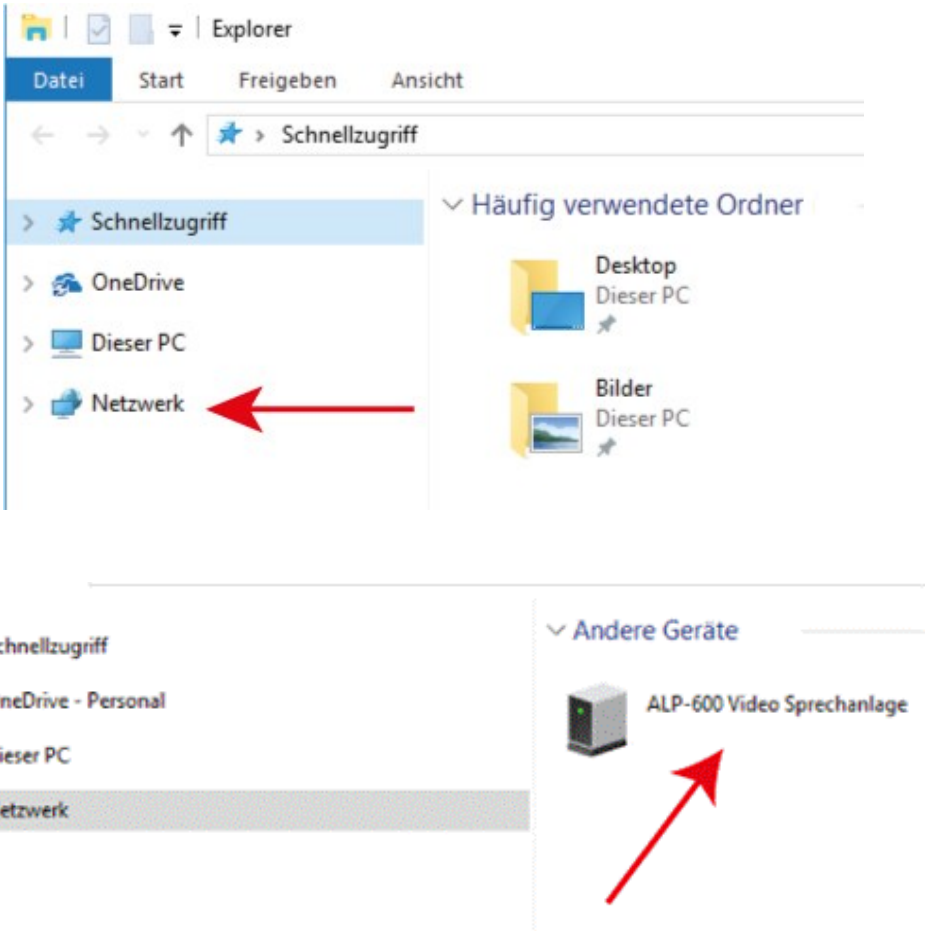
Explorer

Datei Start Freigeben Ansicht

Schnellzugriff

Schnellzugriff
OneDrive
Dieser PC
Netzwerk

Häufig verwendete Ordner

Desktop
Dieser PC

Bilder
Dieser PC

chnellzugriff
neDrive - Personal
ieser PC
etzwerk

Andere Geräte

ALP-600 Video Sprechanlage